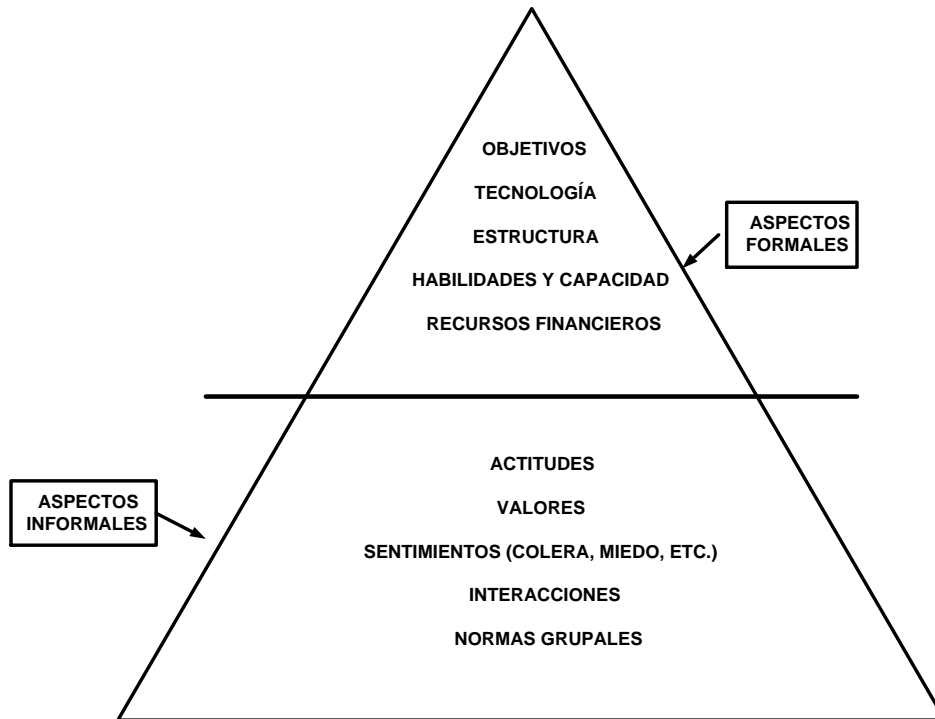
OBJETIVOS
TECNOLOGÍA
ESTRUCTURA
HABILIDADES Y CAPACIDAD
RECURSOS FINANCIEROS

ASPECTOS FORMALES

ACTITUDES
VALORES
SENTIMIENTOS (COLERA, MIEDO, ETC.)
INTERACCIONES
NORMAS GRUPALES

ASPECTOS INFORMALES